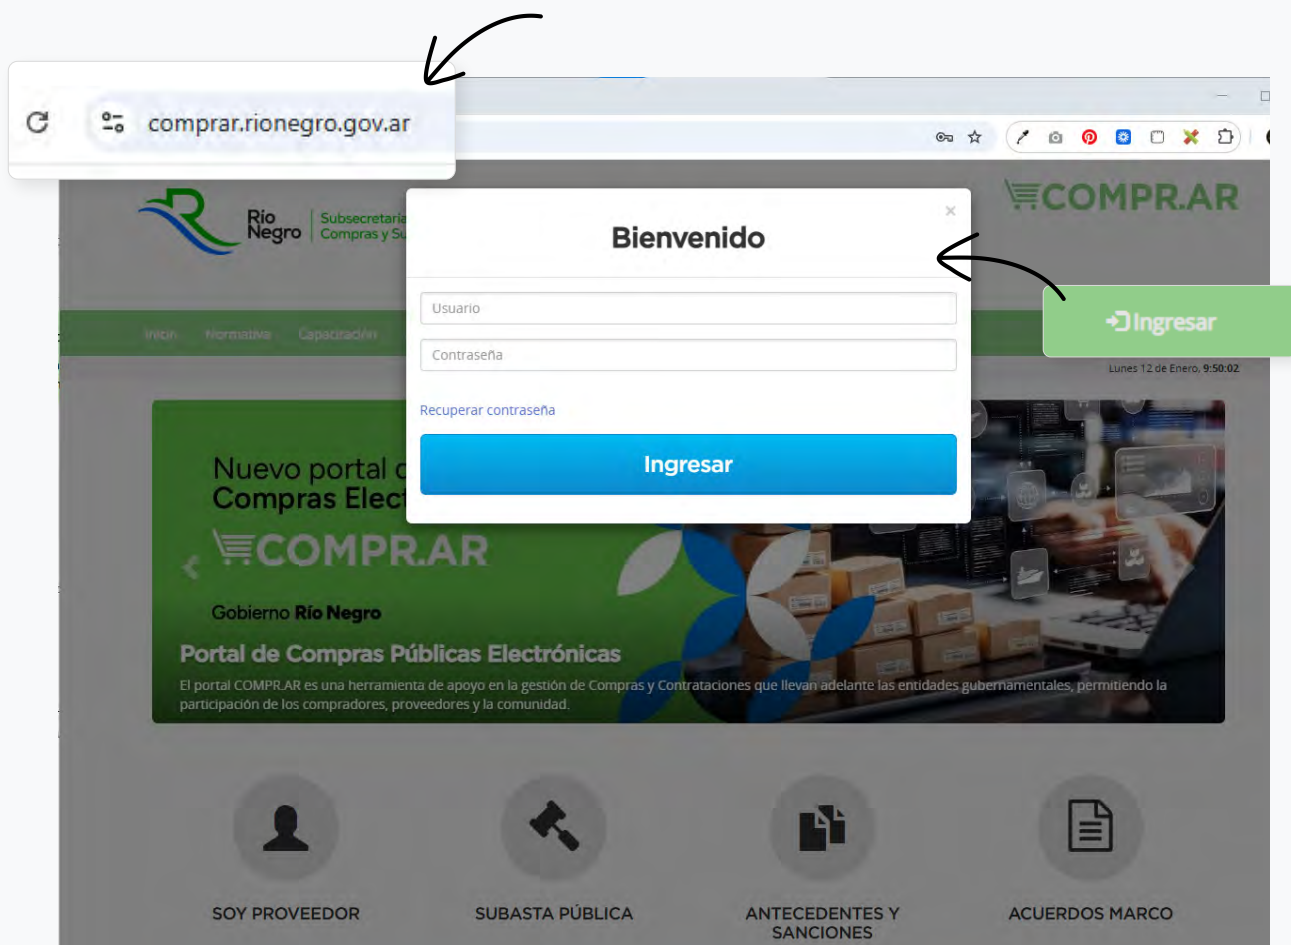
comprar.rionegro.gov.ar

Río Negro Subsecretaría Compras y Su

COMPR.AR

Bienvenido

×

Usuario

Contraseña

Recuperar contraseña

Ingresar

Ingresar

Inicio Normativa Capacitación

Lunes 12 de Enero, 9:50:02

Nuevo portal d Compras Elect

COMPR.AR

Gobierno Río Negro

Portal de Compras Públicas Electrónicas

El portal COMPR.AR es una herramienta de apoyo en la gestión de Compras y Contrataciones que llevan adelante las entidades gubernamentales, permitiendo la participación de los compradores, proveedores y la comunidad.

SOY PROVEEDOR

SUBASTA PÚBLICA

ANTECEDENTES Y SANCIONES

ACUERDOS MARCO